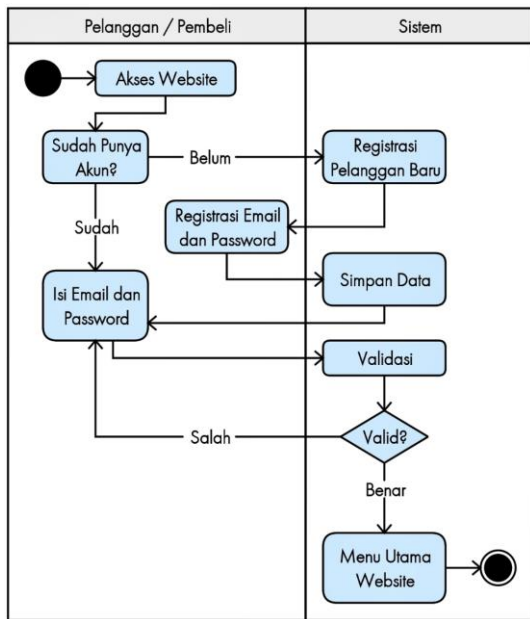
Pelanggan / Pembeli

Sistem

Akses Website

Sudah Punya Akun?

Belum

Registrasi Pelanggan Baru

Sudah

Registrasi Email dan Password

Simpan Data

Isi Email dan Password

Validasi

Salah

Valid?

Benar

Menu Utama Website